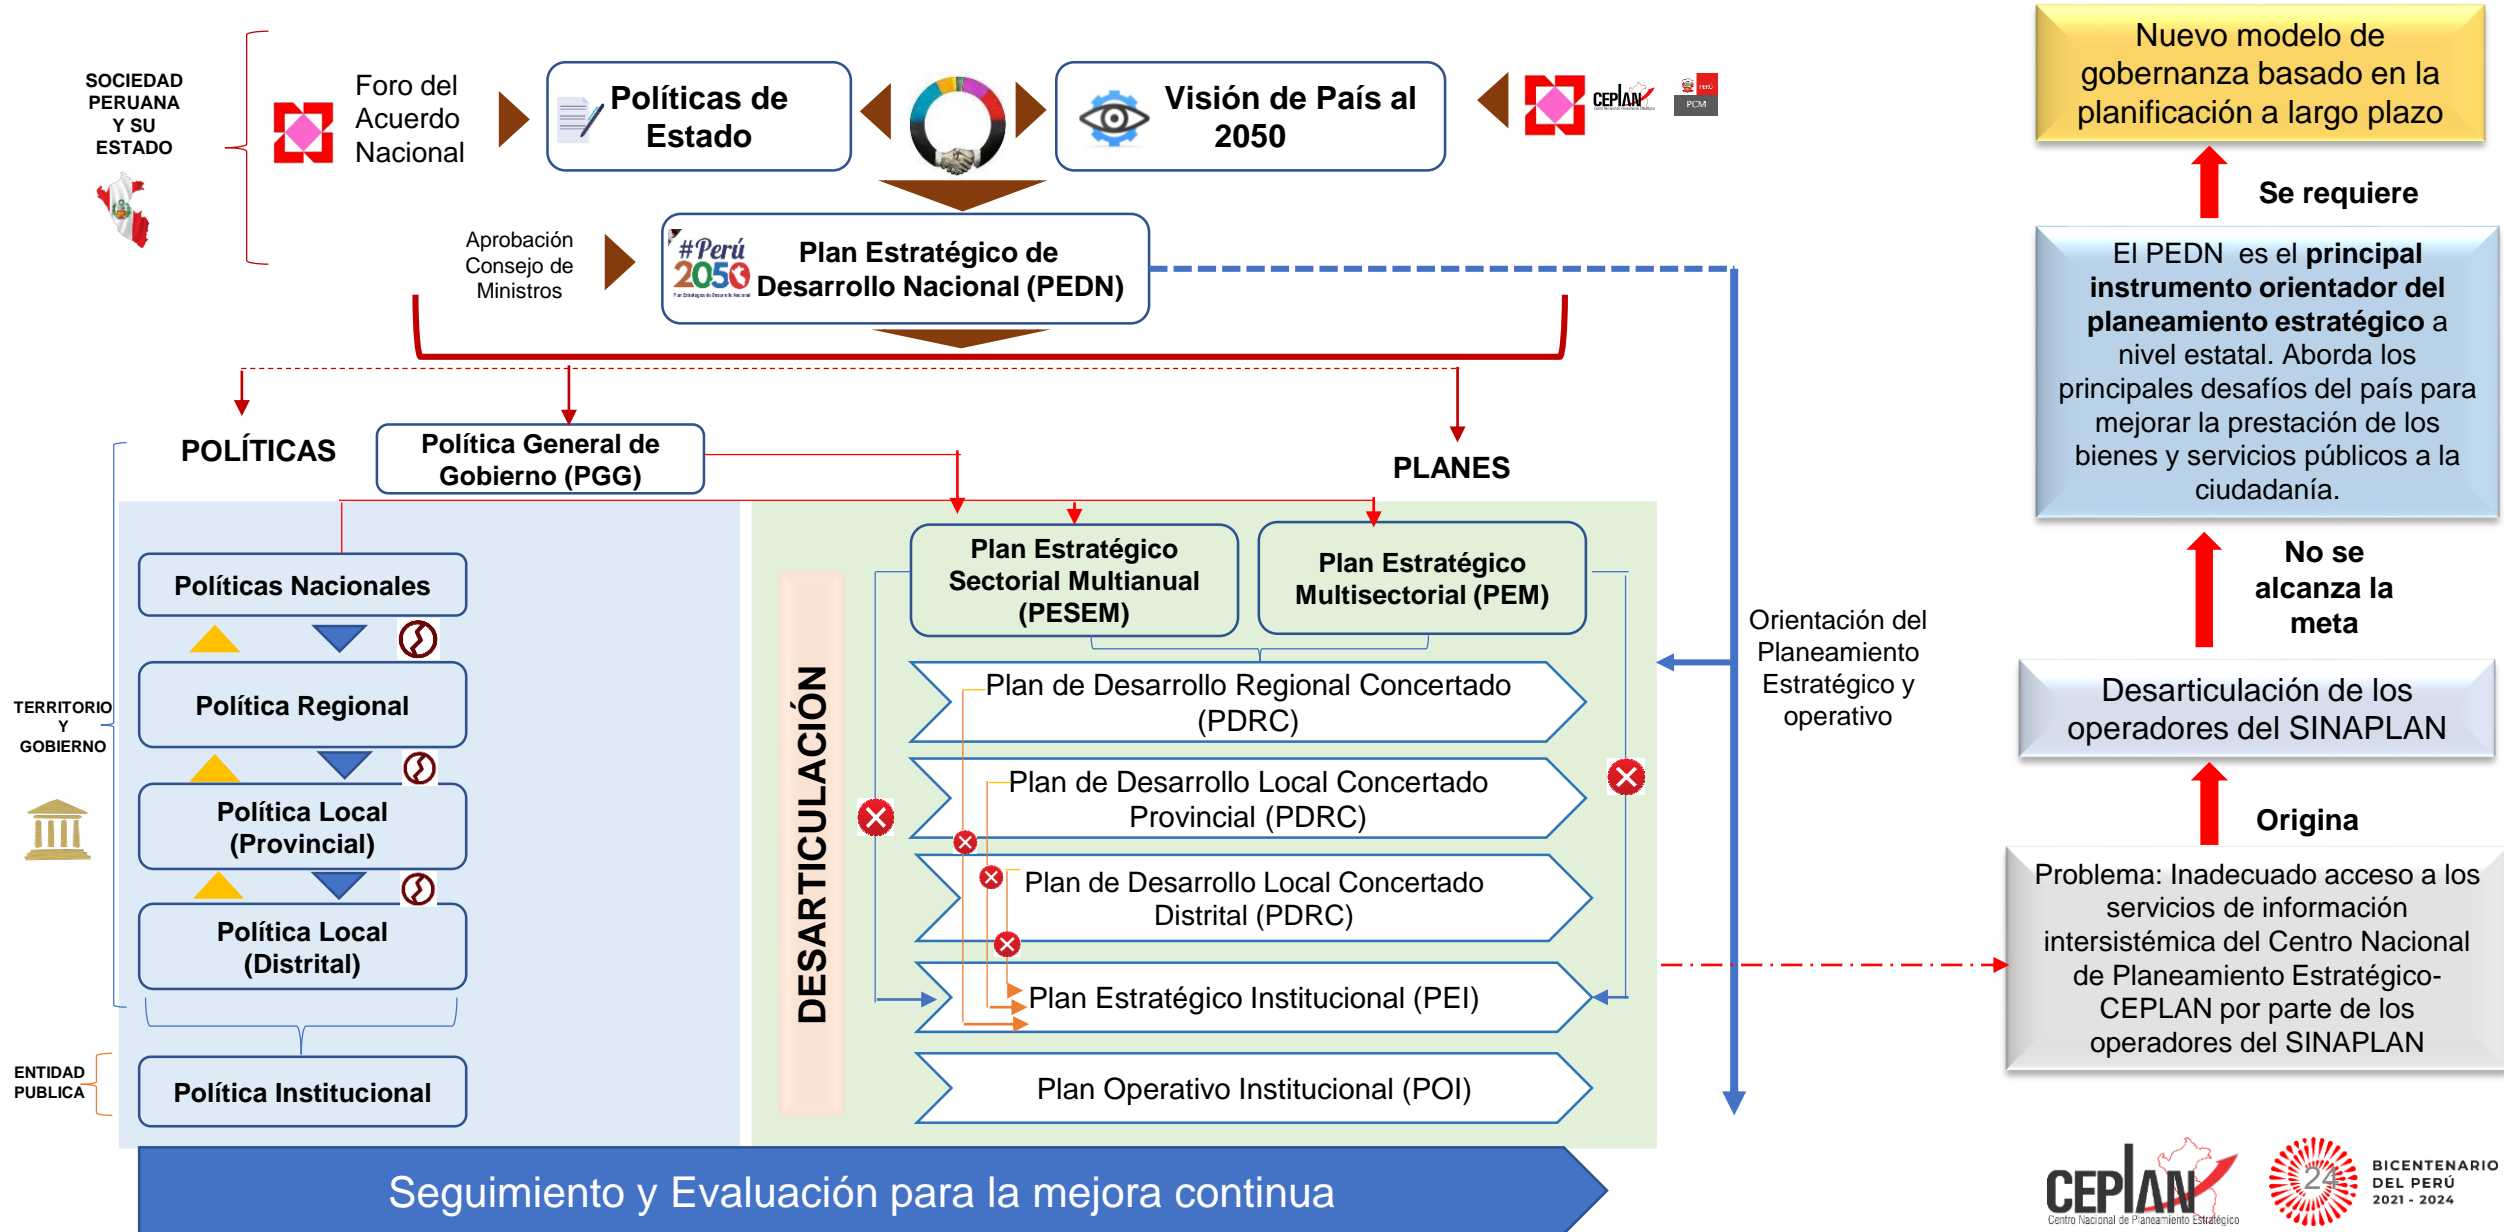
SOCIEDAD PERUANA Y SU ESTADO

Foro del Acuerdo Nacional

Políticas de Estado

Visión de País al 2050

CEPLAN

PCM

Nuevo modelo de gobernanza basado en la planificación a largo plazo

Se requiere

Aprobación Consejo de Ministros

#Perú 2050

Plan Estratégico de Desarrollo Nacional (PEDN)

El PEDN es el **principal instrumento orientador del planeamiento estratégico** a nivel estatal. Aborda los principales desafíos del país para mejorar la prestación de los bienes y servicios públicos a la ciudadanía.

POLÍTICAS

Política General de Gobierno (PGG)

PLANES

Políticas Nacionales

Plan Estratégico Sectorial Multianual (PESEM)

Plan Estratégico Multisectorial (PEM)

No se alcanza la meta

TERRITORIO Y GOBIERNO

Política Regional

Política Local (Provincial)

Política Local (Distrital)

DESARTICULACIÓN

Plan de Desarrollo Regional Concertado (PDRC)

Plan de Desarrollo Local Concertado Provincial (PDRC)

Plan de Desarrollo Local Concertado Distrital (PDRC)

Plan Estratégico Institucional (PEI)

Orientación del Planeamiento Estratégico y operativo

Desarticulación de los operadores del SINAPLAN

Origina

Problema: Inadecuado acceso a los servicios de información intersistémica del Centro Nacional de Planeamiento Estratégico-CEPLAN por parte de los operadores del SINAPLAN

ENTIDAD PUBLICA

Política Institucional

Plan Operativo Institucional (POI)

Seguimiento y Evaluación para la mejora continua

CEPLAN Centro Nacional de Planeamiento Estratégico

BICENTENARIO DEL PERÚ 2021 - 2024